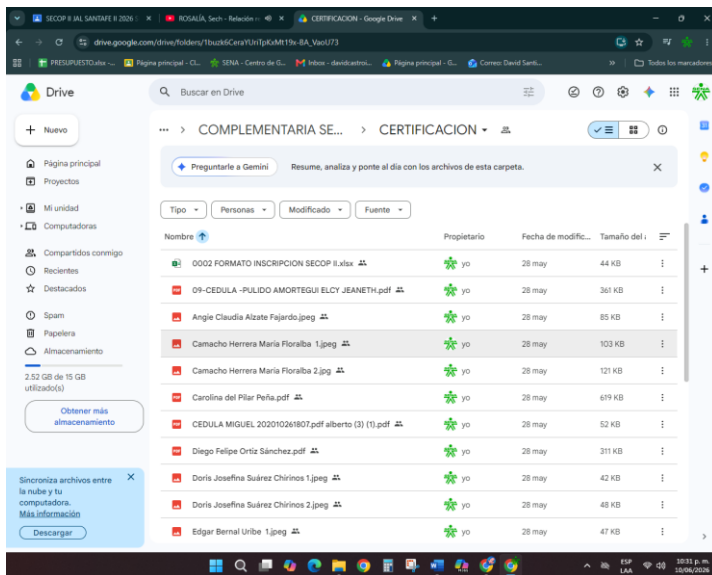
SECOP II JAL SANTAFE II 2026 ×
ROSALÍA, Sech - Relación ×
CERTIFICACION - Google Drive ×
+

drive.google.com/drive/folders/1buzk6CeraYUnTpKxMt19x-8A_VaoU73

PRESUPUESTO.xlsx -... Página principal - Cl... SENA - Centro de G... Inbox - davidcastroi... Página principal - G... Correo: David Santi... Todos los marcadores

Drive

Buscar en Drive

+ Nuevo

Página principal
Proyectos

Mi unidad
Computadoras

Compartidos conmigo
Recientes
Destacados

Spam
Papelera
Almacenamiento

2.52 GB de 15 GB utilizado(s)

Obtener más almacenamiento

Sincroniza archivos entre la nube y tu computadora.
Más información
Descargar

... > COMPLEMENTARIA SE... > CERTIFICACION

Preguntarle a Gemini   Resume, analiza y ponte al día con los archivos de esta carpeta.

Tipo   Personas   Modificado   Fuente

| Nombre | Propietario | Fecha de modific... | Tamaño del |
|---|---|---|---|
| 0002 FORMATO INSCRIPCION SECOP II.xlsx | yo | 28 may | 44 KB |
| 09-CEDULA -PULIDO AMORTEGUI ELCY JEANETH.pdf | yo | 28 may | 361 KB |
| Angie Claudia Alzate Fajardo.jpeg | yo | 28 may | 85 KB |
| Camacho Herrera María Floralba 1.jpeg | yo | 28 may | 103 KB |
| Camacho Herrera María Floralba 2.jpg | yo | 28 may | 121 KB |
| Carolina del Pilar Peña.pdf | yo | 28 may | 619 KB |
| CEDULA MIGUEL 202010261807.pdf alberto (3) (1).pdf | yo | 28 may | 52 KB |
| Diego Felipe Ortiz Sánchez.pdf | yo | 28 may | 311 KB |
| Doris Josefina Suárez Chirinos 1.jpeg | yo | 28 may | 42 KB |
| Doris Josefina Suárez Chirinos 2.jpeg | yo | 28 may | 48 KB |
| Edgar Bernal Uribe 1.jpeg | yo | 28 may | 47 KB |

ESP LAA   10:31 p. m. 10/06/2026